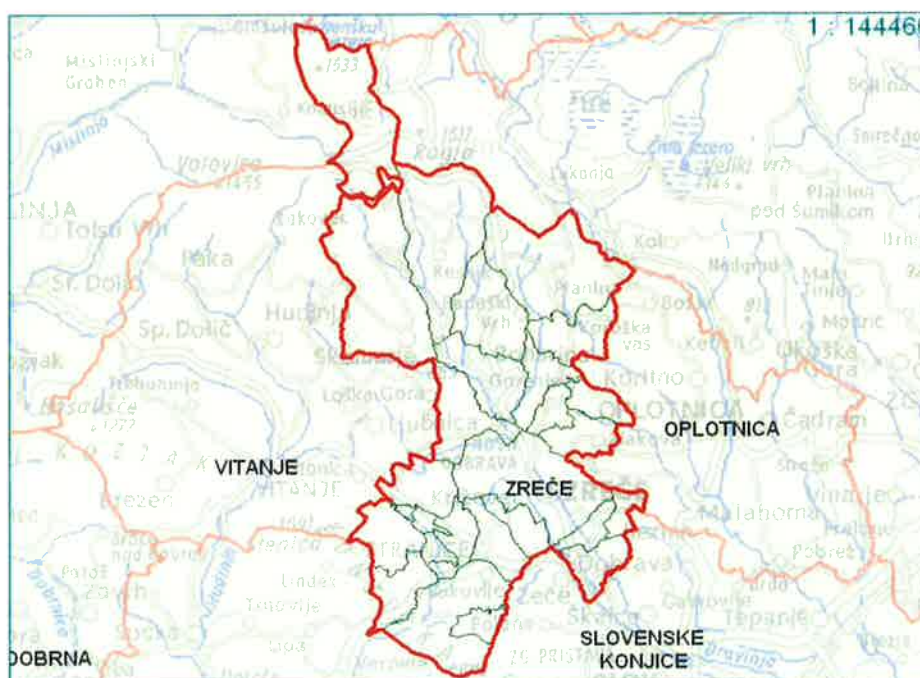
1 : 14446

Mislinjski Graben

Volovica

Tolsti Vrh

Sr. Dolič

Sp. Dolič

Rakovec

Hudinja

Rogla

Lukanja

Črno jezero

Veliki vrh

pod Šumikom

Kot

Boštjan

Koroška vas

Koritno

OPLOTNICA

VITANJE

ZREČE

Brezen

Stranice

Zreče

Loče

Bukovlje

Dobrava

Malahorna

Pobrež

Tepanje

Lindek

Tolsti vrh

SLOVENSKE KONJICE

DOBRNA

Ličenca

Kozjak

Lesjak

Čadram

Pohorje